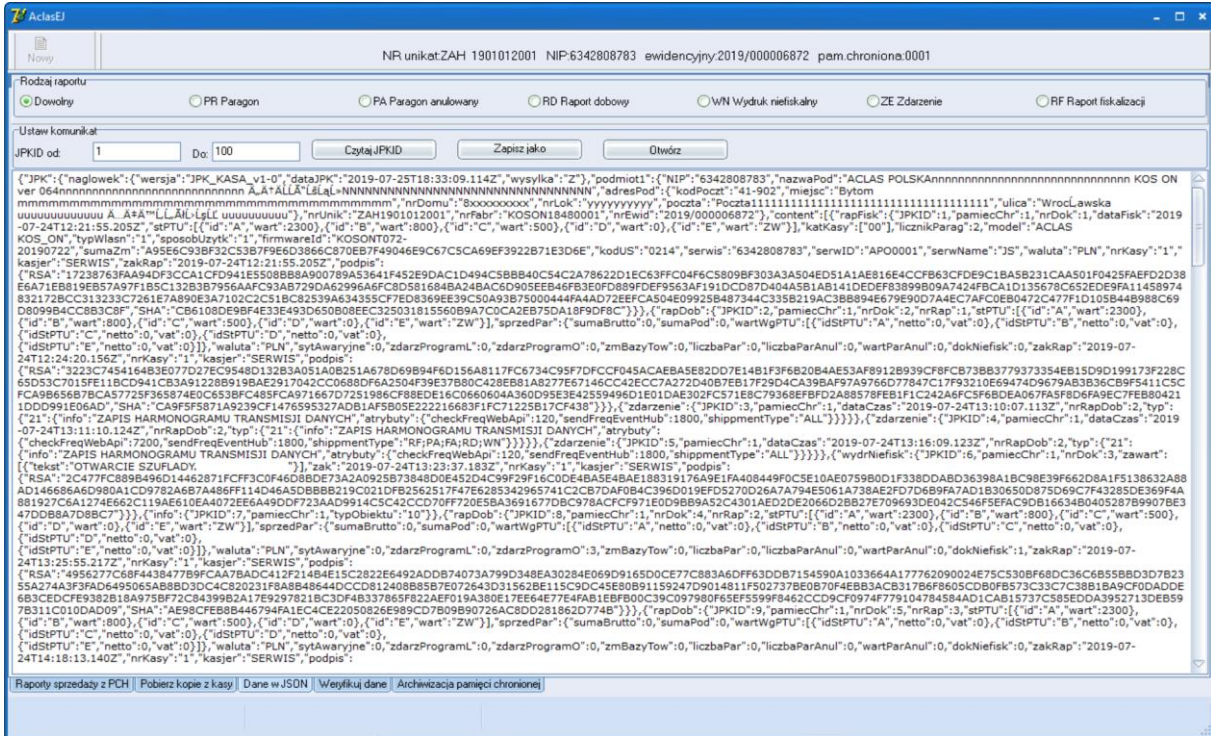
AclasEJ

Nowy

NR unikat:ZAH 1901012001 NIP:6342808783 ewidencyjny:2019/000006872 pam.chroniona:0001

Rodzaj raportu

Dowolny PR Paragon PA Paragon anulowany RD Raport dobowy WN Wydruk niefiskalny ZE Zdarzenie RF Raport fiskalizacji

Ustaw komunikat

JPKID od: 1 Do: 100 Czytaj JPKID Zapisz jako Otwórz

{"JPK":{"naglowek":{"wersja":"JPK_KASA_v1-0","dataJPK":"2019-07-25T18:33:09.114Z","wysylka":"Z"},"podmiot1":{"NIP":"6342808783","nazwaPod":"ACLAS POLSKAnnnnnnnnnnnnnnnnnnnnnnnnnnnnnnnn KOS ON ver 064nnnnnnnnnnnnnnnnnnnnnnnnnnn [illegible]NNNNNNNNNNNNNNNNNNNNNNNNNNNNNNNNNN","adresPod":{"kodPoczt":"41-902","miejsc":"Bytom mmmmmmmmmmmmmmmmmmmmmmmmmmmmmmmmmmmmmmmmmmmm","nrDomu":"8xxxxxxxxxx","nrLok":"yyyyyyyyyy","poczta":"Poczta111111111111111111111111111111111","ulica":"Wroc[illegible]awska uuuuuuuuuuuu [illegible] uuuuuuuuuuu"},"nrUnik":"ZAH1901012001","nrFabr":"KOSON18480001","nrEwid":"2019/000006872"},"content":[{"rapFisk":{"JPKID":1,"pamiecChr":1,"nrDok":1,"dataFisk":"2019-07-24T12:21:55.205Z","stPTU":[{"id":"A","wart":2300},{"id":"B","wart":800},{"id":"C","wart":500},{"id":"D","wart":0},{"id":"E","wart":"ZW"}],"katKasy":"[00]","licznikParag":2,"model":"ACLAS KOS_ON","typWlasn":"1","sposobUzytk":"1","firmwareId":"KOSONT072-20190722","sumaZmi":"A95E6C93BF32C53B7F9E6D3866C870EB7F49046E9C67C5CA69EF3922B71E3D6E","kodUS":"0214","serwis":"6342808783","serwID":"APO0001","serwName":"JS","waluta":"PLN","nrKasy":"1","kasjer":"SERWIS","zakRap":"2019-07-24T12:21:55.205Z","podpis":{"RSA":"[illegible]","SHA":"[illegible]"}},{"rapDob":{"JPKID":2,"pamiecChr":1,"nrDok":2,"nrRap":1,"stPTU":[{"id":"A","wart":2300},{"id":"B","wart":800},{"id":"C","wart":500},{"id":"D","wart":0},{"id":"E","wart":"ZW"}],"sprzedPar":{"sumaBrutto":0,"sumaPod":0,"wartWgPTU":[{"idStPTU":"A","netto":0,"vat":0},{"idStPTU":"B","netto":0,"vat":0},{"idStPTU":"C","netto":0,"vat":0},{"idStPTU":"D","netto":0,"vat":0},{"idStPTU":"E","netto":0,"vat":0}]},"waluta":"PLN","sytAwaryjne":0,"zdarzProgramL":0,"zdarzProgramO":0,"zmBazyTow":0,"liczbaPar":0,"liczbaParAnul":0,"wartParAnul":0,"dokNiefisk":0,"zakRap":"2019-07-24T12:24:20.156Z","nrKasy":"1","kasjer":"SERWIS","podpis":{"RSA":"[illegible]","SHA":"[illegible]"}},{"zdarzenie":{"JPKID":3,"pamiecChr":1,"dataCzas":"2019-07-24T13:10:07.113Z","nrRapDob":2,"typ":"21","info":"ZAPIS HARMONOGRAMU TRANSMISJI DANYCH","atrybuty":{"checkFreqWebApi":120,"sendFreqEventHub":1800,"shippmentType":"ALL"}}}},{"zdarzenie":{"JPKID":4,"pamiecChr":1,"dataCzas":"2019-07-24T13:11:10.124Z","nrRapDob":2,"typ":"21","info":"ZAPIS HARMONOGRAMU TRANSMISJI DANYCH","atrybuty":{"checkFreqWebApi":7200,"sendFreqEventHub":1800,"shippmentType":"RF;PA;FA;RD;WN"}}}},{"zdarzenie":{"JPKID":5,"pamiecChr":1,"dataCzas":"2019-07-24T13:16:09.123Z","nrRapDob":2,"typ":"21","info":"ZAPIS HARMONOGRAMU TRANSMISJI DANYCH","atrybuty":{"checkFreqWebApi":120,"sendFreqEventHub":1800,"shippmentType":"ALL"}}}},{"wydrNiefisk":{"JPKID":6,"pamiecChr":1,"nrDok":3,"zawart":[{"tekst":"OTWARCIE SZUFLADY."}],"zak":"2019-07-24T13:23:37.183Z","nrKasy":"1","kasjer":"SERWIS","podpis":{"RSA":"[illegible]"}},{"info":{"JPKID":7,"pamiecChr":1,"typObiektu":"10"}},{"rapDob":{"JPKID":8,"pamiecChr":1,"nrDok":4,"nrRap":2,"stPTU":[{"id":"A","wart":2300},{"id":"B","wart":800},{"id":"C","wart":500},{"id":"D","wart":0},{"id":"E","wart":"ZW"}],"sprzedPar":{"sumaBrutto":0,"sumaPod":0,"wartWgPTU":[{"idStPTU":"A","netto":0,"vat":0},{"idStPTU":"B","netto":0,"vat":0},{"idStPTU":"C","netto":0,"vat":0},{"idStPTU":"D","netto":0,"vat":0},{"idStPTU":"E","netto":0,"vat":0}]},"waluta":"PLN","sytAwaryjne":0,"zdarzProgramL":0,"zdarzProgramO":3,"zmBazyTow":0,"liczbaPar":0,"liczbaParAnul":0,"wartParAnul":0,"dokNiefisk":1,"zakRap":"2019-07-24T13:25:55.217Z","nrKasy":"1","kasjer":"SERWIS","podpis":{"RSA":"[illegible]","SHA":"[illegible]"}},{"rapDob":{"JPKID":9,"pamiecChr":1,"nrDok":5,"nrRap":3,"stPTU":[{"id":"A","wart":2300},{"id":"B","wart":800},{"id":"C","wart":500},{"id":"D","wart":0},{"id":"E","wart":"ZW"}],"sprzedPar":{"sumaBrutto":0,"sumaPod":0,"wartWgPTU":[{"idStPTU":"A","netto":0,"vat":0},{"idStPTU":"B","netto":0,"vat":0},{"idStPTU":"C","netto":0,"vat":0},{"idStPTU":"D","netto":0,"vat":0},{"idStPTU":"E","netto":0,"vat":0}]},"waluta":"PLN","sytAwaryjne":0,"zdarzProgramL":0,"zdarzProgramO":0,"zmBazyTow":0,"liczbaPar":0,"liczbaParAnul":0,"wartParAnul":0,"dokNiefisk":0,"zakRap":"2019-07-24T14:18:13.140Z","nrKasy":"1","kasjer":"SERWIS","podpis":

Raporty sprzedaży z PCH | Pobierz kopie z kasy | Dane w JSON | Weryfikuj dane | Archiwizacja pamięci chronionej